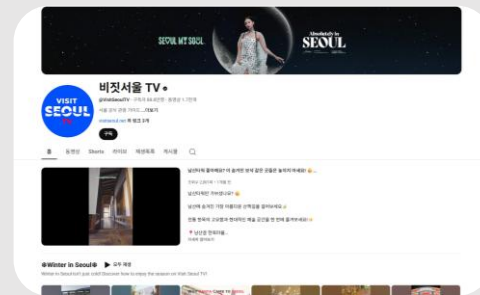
SEOUL MY SEOUL

Absolutely by SEOUL

VISIT SEOUL

비짓서울 TV

@VisitSeoulTV · 구독자 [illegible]

서울 공식 관광 가이드 ...더보기

visitseoul.net 외 링크 3개

구독

홈 동영상 Shorts 라이브 재생목록 게시물

남산타워 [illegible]

남산타워 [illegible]

남산 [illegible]

❄Winter in Seoul❄ ▶ 모두 재생

Winter in Seoul isn't just cold! Discover how to enjoy the season on Visit Seoul TV!